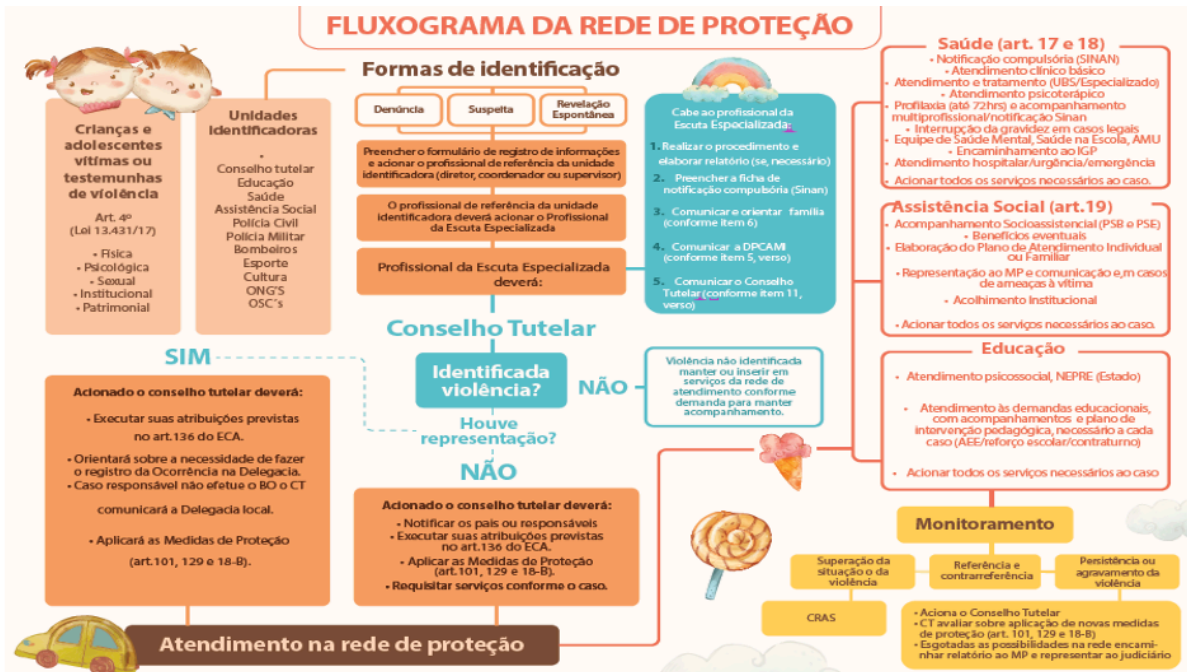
FLUXOGRAMA DA REDE DE PROTEÇÃO

Formas de identificação

Crianças e adolescentes vítimas ou testemunhas de violência

Art. 4º (Lei 13.431/17)

• Física
• Psicológica
• Sexual
• Institucional
• Patrimonial

Unidades Identificadoras

•
Conselho tutelar
Educação
Saúde
Assistência Social
Polícia Civil
Polícia Militar
Bombeiros
Esporte
Cultura
ONG'S
OSC's

Denúncia | Suspeita | Revelação Espontânea

Preencher o formulário de registro de informações e acionar o profissional de referência da unidade identificadora (diretor, coordenador ou supervisor)

O profissional de referência da unidade identificadora deverá acionar o Profissional da Escuta Especializada

Profissional da Escuta Especializada deverá:

Cabe ao profissional da Escuta Especializada:

1. Realizar o procedimento e elaborar relatório (se, necessário)
2. Preencher a ficha de notificação compulsória (Sinan)
3. Comunicar e orientar família (conforme item 6)
4. Comunicar a DPCAMI (conforme item 5, verso)
5. Comunicar o Conselho Tutelar (conforme item 11, verso)

Conselho Tutelar

SIM

Identificada violência?

NÃO

Violência não identificada manter ou inserir em serviços da rede de atendimento conforme demanda para manter acompanhamento.

Houve representação?

NÃO

Acionado o conselho tutelar deverá:

• Executar suas atribuições previstas no art.136 do ECA.
• Orientará sobre a necessidade de fazer o registro da Ocorrência na Delegacia.
• Caso responsável não efetue o BO o CT comunicará a Delegacia local.
• Aplicará as Medidas de Proteção (art.101, 129 e 18-B).

Acionado o conselho tutelar deverá:

• Notificar os pais ou responsáveis
• Executar suas atribuições previstas no art.136 do ECA.
• Aplicar as Medidas de Proteção (art.101, 129 e 18-B).
• Requisitar serviços conforme o caso.

Atendimento na rede de proteção

Saúde (art. 17 e 18)

• Notificação compulsória (SINAN)
• Atendimento clínico básico
• Atendimento e tratamento (UBS/Especializado)
• Atendimento psicoterápico
• Profilaxia (até 72hrs) e acompanhamento multiprofissional/notificação Sinan
• Interrupção da gravidez em casos legais
• Equipe de Saúde Mental, Saúde na Escola, AMU
• Encaminhamento ao IGP
• Atendimento hospitalar/urgência/emergência
• Acionar todos os serviços necessários ao caso.

Assistência Social (art.19)

• Acompanhamento Socioassistencial (PSB e PSE)
• Benefícios eventuais
• Elaboração do Plano de Atendimento Individual ou Familiar
• Representação ao MP e comunicação e,m casos de ameaças à vítima
• Acolhimento Institucional
• Acionar todos os serviços necessários ao caso.

Educação

• Atendimento psicossocial, NEPRE (Estado)
• Atendimento às demandas educacionais, com acompanhamentos e plano de intervenção pedagógica, necessário a cada caso (AEE/reforço escolar/contraturno)
• Acionar todos os serviços necessários ao caso

Monitoramento

Superação da situação o da violência | Referência e contrarreferência | Persistência ou agravamento da violência

CRAS

• Aciona o Conselho Tutelar
• CT avaliar sobre aplicação de novas medidas de proteção (art. 101, 129 e 18-B)
• Esgotadas as possibilidades na rede encaminhar relatório ao MP e representar ao judiciário